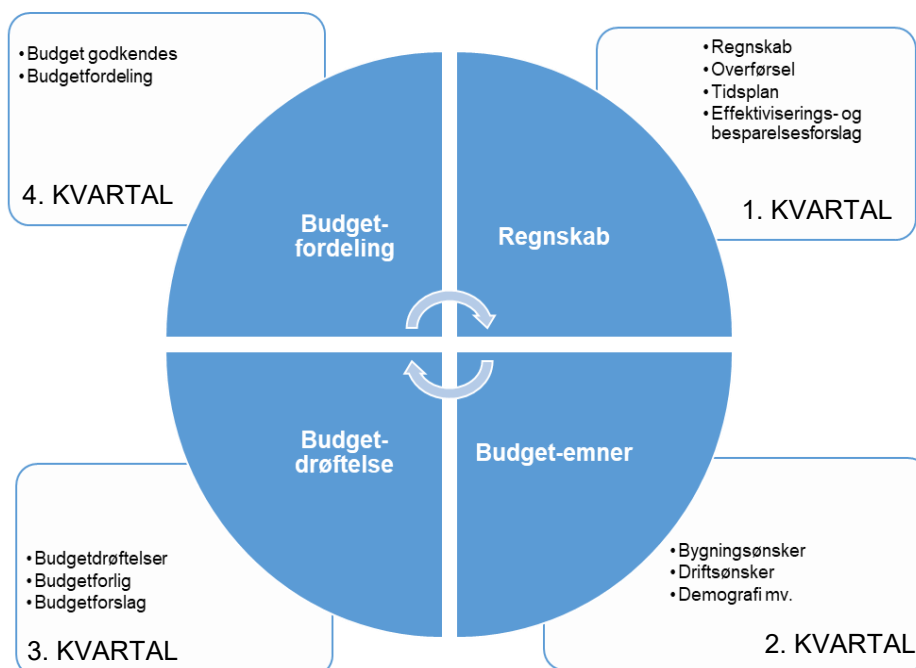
• Budget godkendes
• Budgetfordeling

4. KVARTAL

• Regnskab
• Overførsel
• Tidsplan
• Effektiviserings- og besparelsesforslag

1. KVARTAL

Budgetfordeling

Regnskab

Budgetdrøftelse

Budget-emner

• Budgetdrøftelser
• Budgetforlig
• Budgetforslag

3. KVARTAL

• Bygningsønsker
• Driftsønsker
• Demografi mv.

2. KVARTAL